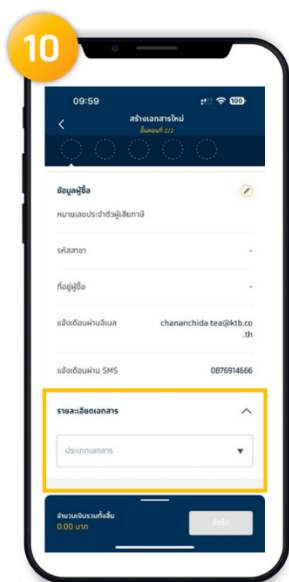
10

09:59

100

สร้างเอกสารใหม่

ขั้นตอนที่ 2/2

ข้อมูลผู้ซื้อ

หมายเลขประจำตัวผู้เสียภาษี

รหัสสาขา

-

ที่อยู่ผู้ซื้อ

-

แจ้งเตือนผ่านอีเมล

chananchida.tea@ktb.co.th

แจ้งเตือนผ่าน SMS

0876914666

รายละเอียดเอกสาร

ประเภทเอกสาร

จำนวนเงินรวมทั้งสิ้น

0.00 บาท

ถัดไป